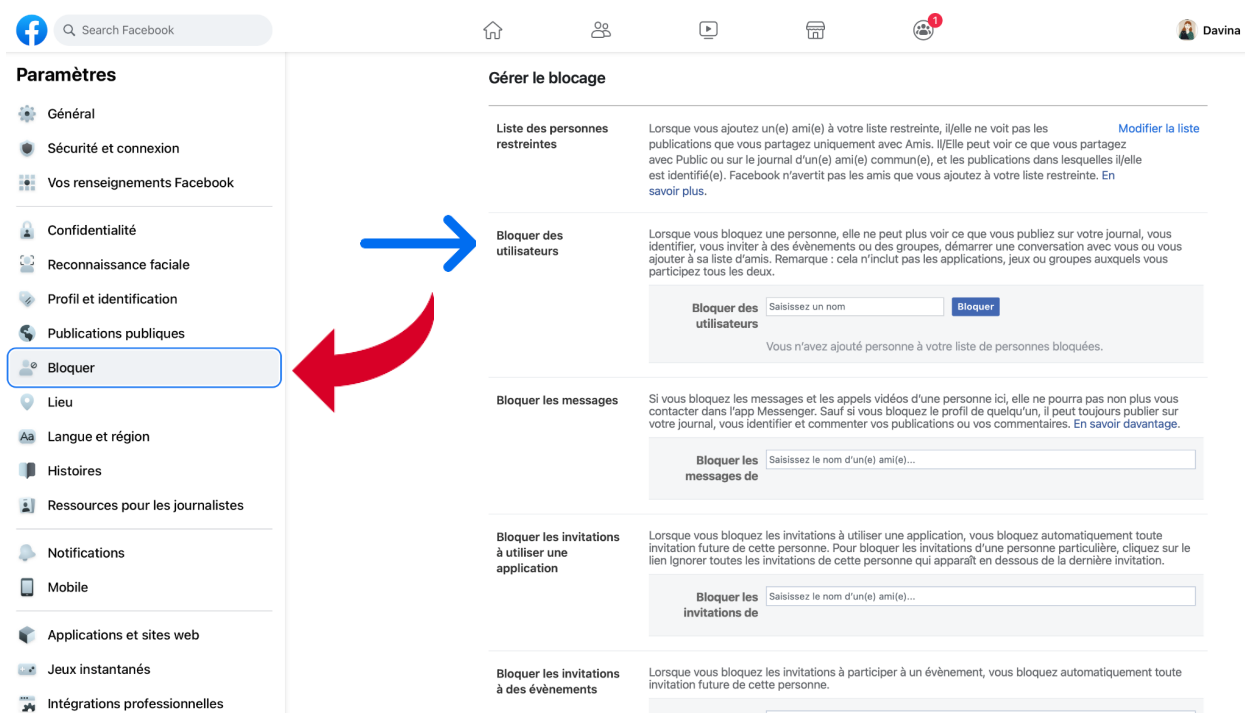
Search Facebook

1

Davina

Paramètres

Général

Sécurité et connexion

Vos renseignements Facebook

Confidentialité

Reconnaissance faciale

Profil et identification

Publications publiques

Bloquer

Lieu

Langue et région

Histoires

Ressources pour les journalistes

Notifications

Mobile

Applications et sites web

Jeux instantanés

Intégrations professionnelles

Gérer le blocage

Liste des personnes restreintes

Lorsque vous ajoutez un(e) ami(e) à votre liste restreinte, il/elle ne voit pas les publications que vous partagez uniquement avec Amis. Il/Elle peut voir ce que vous partagez avec Public ou sur le journal d'un(e) ami(e) commun(e), et les publications dans lesquelles il/elle est identifié(e). Facebook n'avertit pas les amis que vous ajoutez à votre liste restreinte. En savoir plus.

Modifier la liste

Bloquer des utilisateurs

Lorsque vous bloquez une personne, elle ne peut plus voir ce que vous publiez sur votre journal, vous identifier, vous inviter à des évènements ou des groupes, démarrer une conversation avec vous ou vous ajouter à sa liste d'amis. Remarque : cela n'inclut pas les applications, jeux ou groupes auxquels vous participez tous les deux.

Bloquer des utilisateurs

Saisissez un nom

Bloquer

Vous n'avez ajouté personne à votre liste de personnes bloquées.

Bloquer les messages

Si vous bloquez les messages et les appels vidéos d'une personne ici, elle ne pourra pas non plus vous contacter dans l'app Messenger. Sauf si vous bloquez le profil de quelqu'un, il peut toujours publier sur votre journal, vous identifier et commenter vos publications ou vos commentaires. En savoir davantage.

Bloquer les messages de

Saisissez le nom d'un(e) ami(e)...

Bloquer les invitations à utiliser une application

Lorsque vous bloquez les invitations à utiliser une application, vous bloquez automatiquement toute invitation future de cette personne. Pour bloquer les invitations d'une personne particulière, cliquez sur le lien Ignorer toutes les invitations de cette personne qui apparaît en dessous de la dernière invitation.

Bloquer les invitations de

Saisissez le nom d'un(e) ami(e)...

Bloquer les invitations à des évènements

Lorsque vous bloquez les invitations à participer à un évènement, vous bloquez automatiquement toute invitation future de cette personne.